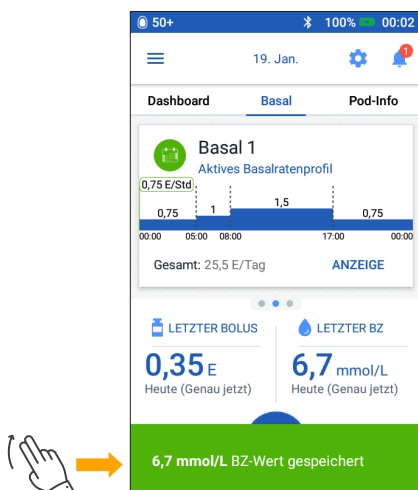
50+ 100% 00:02

19. Jan.

1

Dashboard Basal Pod-Info

Basal 1
Aktives Basalratenprofil

0,75 E/Std

0,75 1 1,5 0,75

00:00 05:00 08:00 17:00 00:00

Gesamt: 25,5 E/Tag ANZEIGE

LETZTER BOLUS
0,35 E
Heute (Genau jetzt)

LETZTER BZ
6,7 mmol/L
Heute (Genau jetzt)

6,7 mmol/L BZ-Wert gespeichert